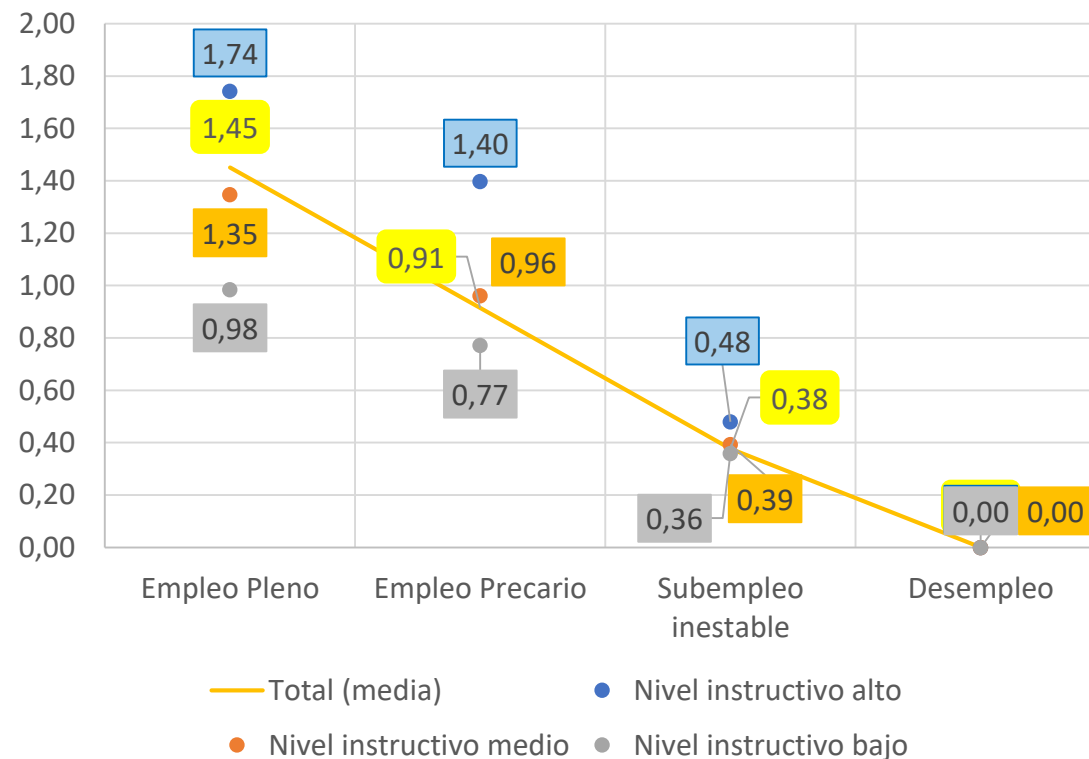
2,00
1,80
1,60
1,40
1,20
1,00
0,80
0,60
0,40
0,20
0,00

1,74
1,45
1,35
0,98
1,40
0,91
0,96
0,77
0,48
0,38
0,39
0,36
0,00
0,00

Empleo Pleno
Empleo Precario
Subempleo inestable
Desempleo

Total (media)
Nivel instructivo alto
Nivel instructivo medio
Nivel instructivo bajo